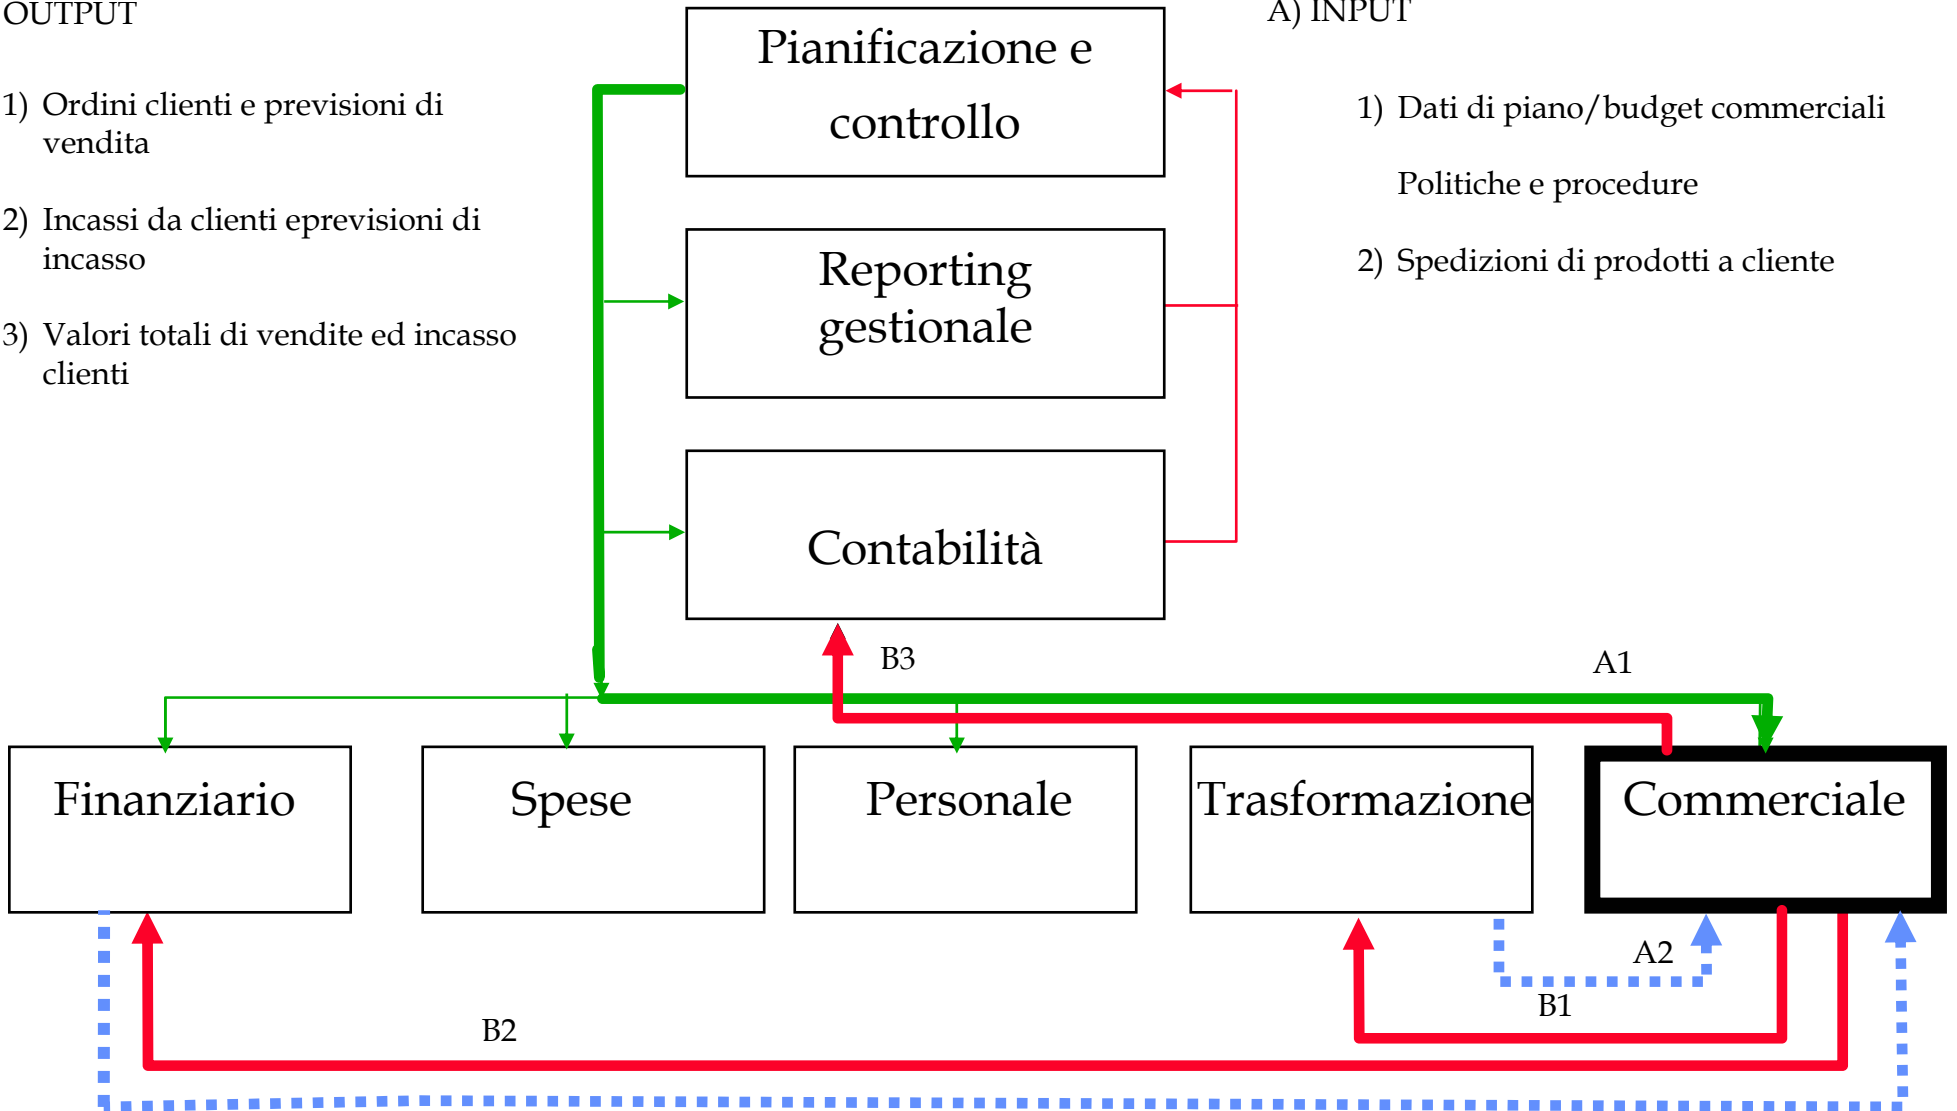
OUTPUT

1) Ordini clienti e previsioni di vendita

2) Incassi da clienti eprevisioni di incasso

3) Valori totali di vendite ed incasso clienti

Pianificazione e controllo

Reporting gestionale

Contabilità

A) INPUT

1) Dati di piano/budget commerciali

Politiche e procedure

2) Spedizioni di prodotti a cliente

B3

A1

Finanziario

Spese

Personale

Trasformazione

Commerciale

A2

B1

B2